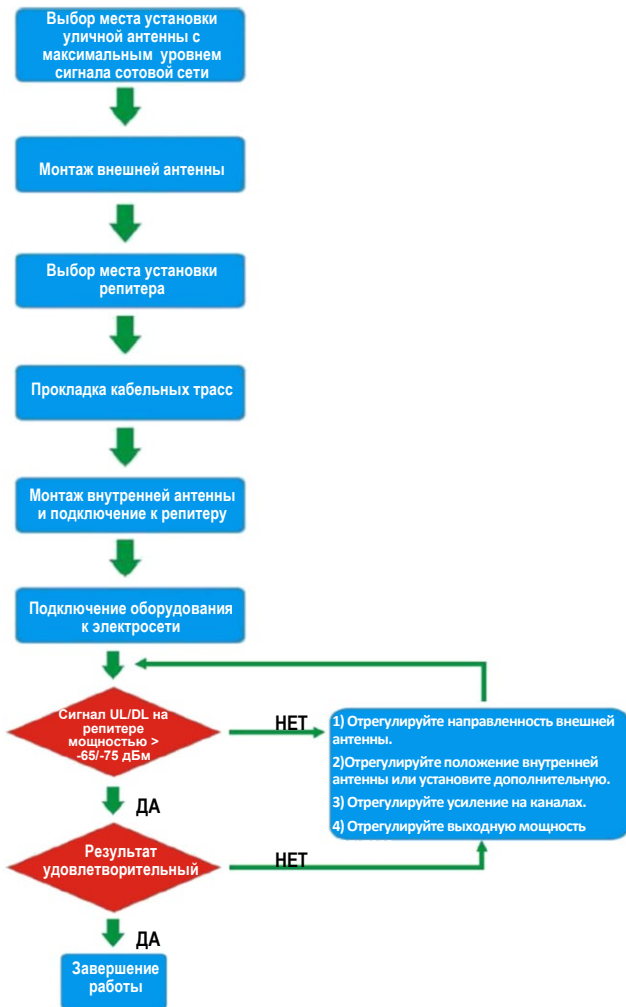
Выбор места установки уличной антенны с максимальным уровнем сигнала сотовой сети

Монтаж внешней антенны

Выбор места установки репитера

Прокладка кабельных трасс

Монтаж внутренней антенны и подключение к репитеру

Подключение оборудования к электросети

Сигнал UL/DL на репитере мощностью > -65/-75 дБм

НЕТ

1) Отрегулируйте направленность внешней антенны.

2)Отрегулируйте положение внутренней антенны или установите дополнительную.

3) Отрегулируйте усиление на каналах.

4) Отрегулируйте выходную мощность

ДА

Результат удовлетворительный

НЕТ

ДА

Завершение работы